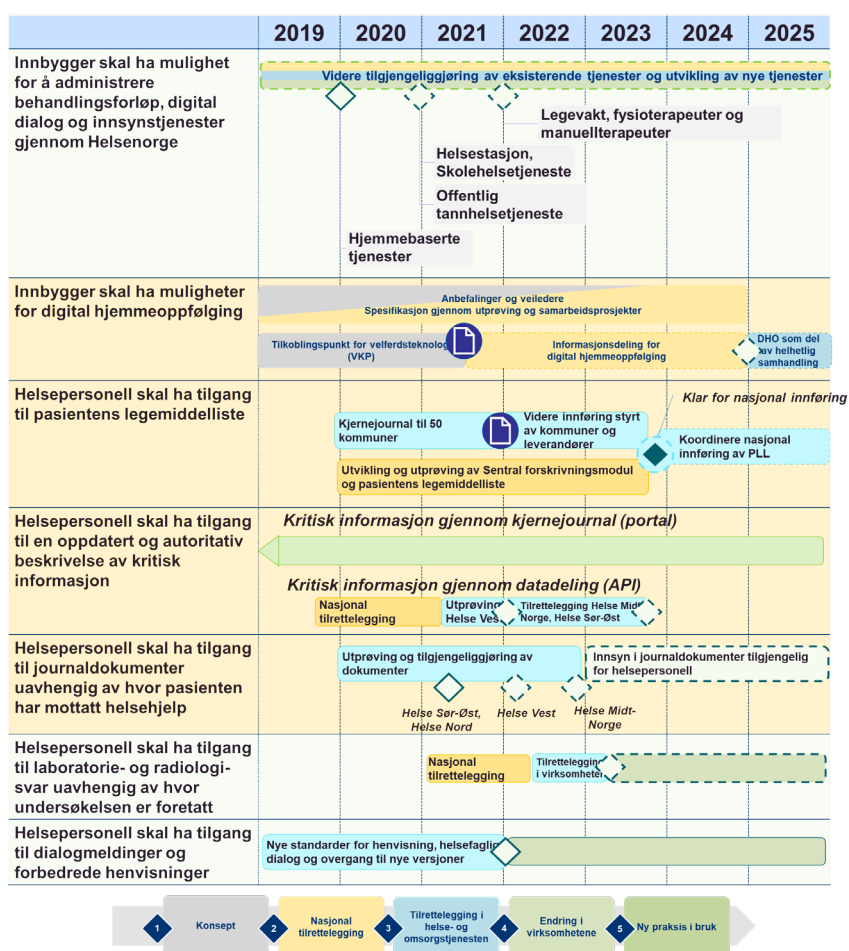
| | 2019 | 2020 | 2021 | 2022 | 2023 | 2024 | 2025 |
|---|---|---|---|---|---|---|---|

Innbygger skal ha mulighet for å administrere behandlingsforløp, digital dialog og innsynstjenester gjennom Helsenorge

Videre tilgjengeliggjøring av eksisterende tjenester og utvikling av nye tjenester

Legevakt, fysioterapeuter og manuellterapeuter

Helsestasjon, Skolehelsetjeneste

Offentlig tannhelsetjeneste

Hjemmebaserte tjenester

Innbygger skal ha muligheter for digital hjemmeoppfølging

Anbefalinger og veiledere
Spesifikasjon gjennom utprøving og samarbeidsprosjekter

Tilkoblingspunkt for velferdsteknologi (VKP)

Informasjonsdeling for digital hjemmeoppfølging

DHO som del av helhetlig samhandling

Helsepersonell skal ha tilgang til pasientens legemiddelliste

Klar for nasjonal innføring

Kjernejournal til 50 kommuner

Videre innføring styrt av kommuner og leverandører

Koordinere nasjonal innføring av PLL

Utvikling og utprøving av Sentral forskrivningsmodul og pasientens legemiddelliste

Helsepersonell skal ha tilgang til en oppdatert og autoritativ beskrivelse av kritisk informasjon

Kritisk informasjon gjennom kjernejournal (portal)

Kritisk informasjon gjennom datadeling (API)

Nasjonal tilrettelegging

Utprøving Helse Vest

Tilrettelegging Helse Midt-Norge, Helse Sør-Øst

Helsepersonell skal ha tilgang til journaldokumenter uavhengig av hvor pasienten har mottatt helsehjelp

Utprøving og tilgjengeliggjøring av dokumenter

Innsyn i journaldokumenter tilgjengelig for helsepersonell

Helse Sør-Øst, Helse Nord

Helse Vest

Helse Midt-Norge

Helsepersonell skal ha tilgang til laboratorie- og radiologisvar uavhengig av hvor undersøkelsen er foretatt

Nasjonal tilrettelegging

Tilrettelegging i virksomheter

Helsepersonell skal ha tilgang til dialogmeldinger og forbedrede henvisninger

Nye standarder for henvisning, helsefaglig dialog og overgang til nye versjoner

1 Konsept
2 Nasjonal tilrettelegging
3 Tilrettelegging i helse- og omsorgstjenesten
4 Endring i virksomhetene
5 Ny praksis i bruk